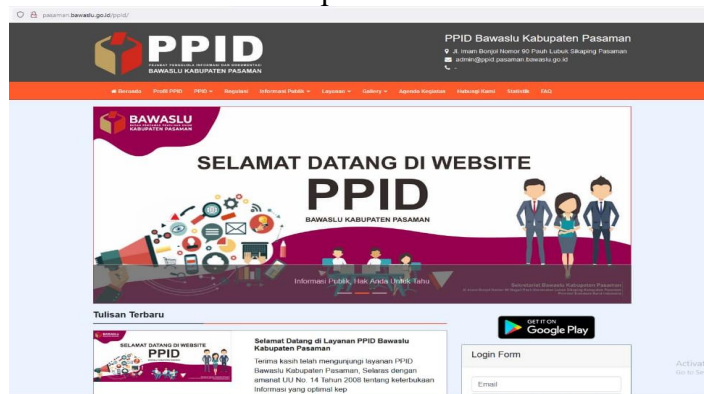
pasaman.bawaslu.go.id/ppid/

PPID
PEJABAT PENGELOLA INFORMASI DAN DOKUMENTASI
BAWASLU KABUPATEN PASAMAN

PPID Bawaslu Kabupaten Pasaman
Jl. Imam Bonjol Nomor 90 Pauh Lubuk Sikaping Pasaman
admin@ppid.pasaman.bawaslu.go.id
-

Beranda Profil PPID PPID Regulasi Informasi Publik Layanan Gallery Agenda Kegiatan Hubungi Kami Statistik FAQ

BAWASLU
KABUPATEN PASAMAN

SELAMAT DATANG DI WEBSITE
PPID
BAWASLU KABUPATEN PASAMAN

Informasi Publik, Hak Anda Untuk Tahu

Sekretariat Bawaslu Kabupaten Pasaman
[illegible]

Tulisan Terbaru

BAWASLU
SELAMAT DATANG DI WEBSITE
PPID

Selamat Datang di Layanan PPID Bawaslu Kabupaten Pasaman
Terima kasih telah mengunjungi layanan PPID Bawaslu Kabupaten Pasaman, Selaras dengan amanat UU No. 14 Tahun 2008 tentang keterbukaan Informasi yang optimal kep

GET IT ON
Google Play

Login Form

Email

Activat
Go to Se